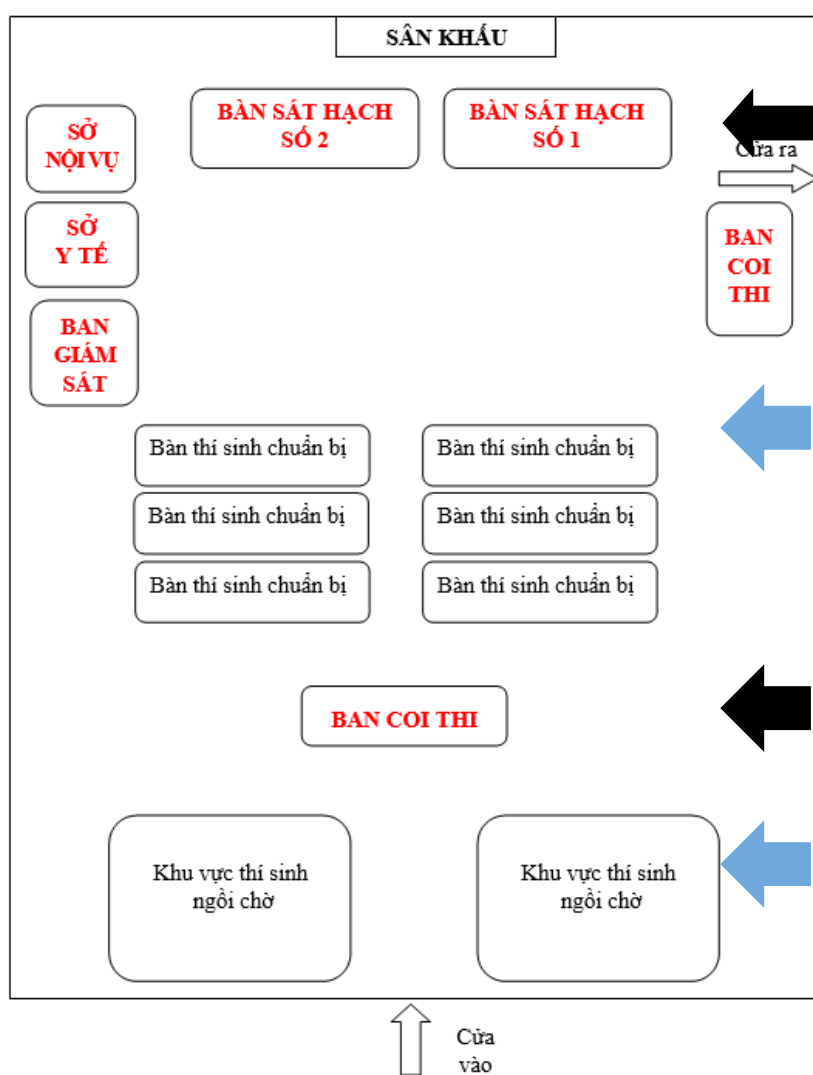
SÂN KHẤU

BÀN SÁT HẠCH SỐ 2

BÀN SÁT HẠCH SỐ 1

Cửa ra

SỞ NỘI VỤ

SỞ Y TẾ

BAN GIÁM SÁT

BAN COI THI

Bàn thí sinh chuẩn bị

Bàn thí sinh chuẩn bị

Bàn thí sinh chuẩn bị

Bàn thí sinh chuẩn bị

Bàn thí sinh chuẩn bị

Bàn thí sinh chuẩn bị

BAN COI THI

Khu vực thí sinh ngồi chờ

Khu vực thí sinh ngồi chờ

Cửa vào